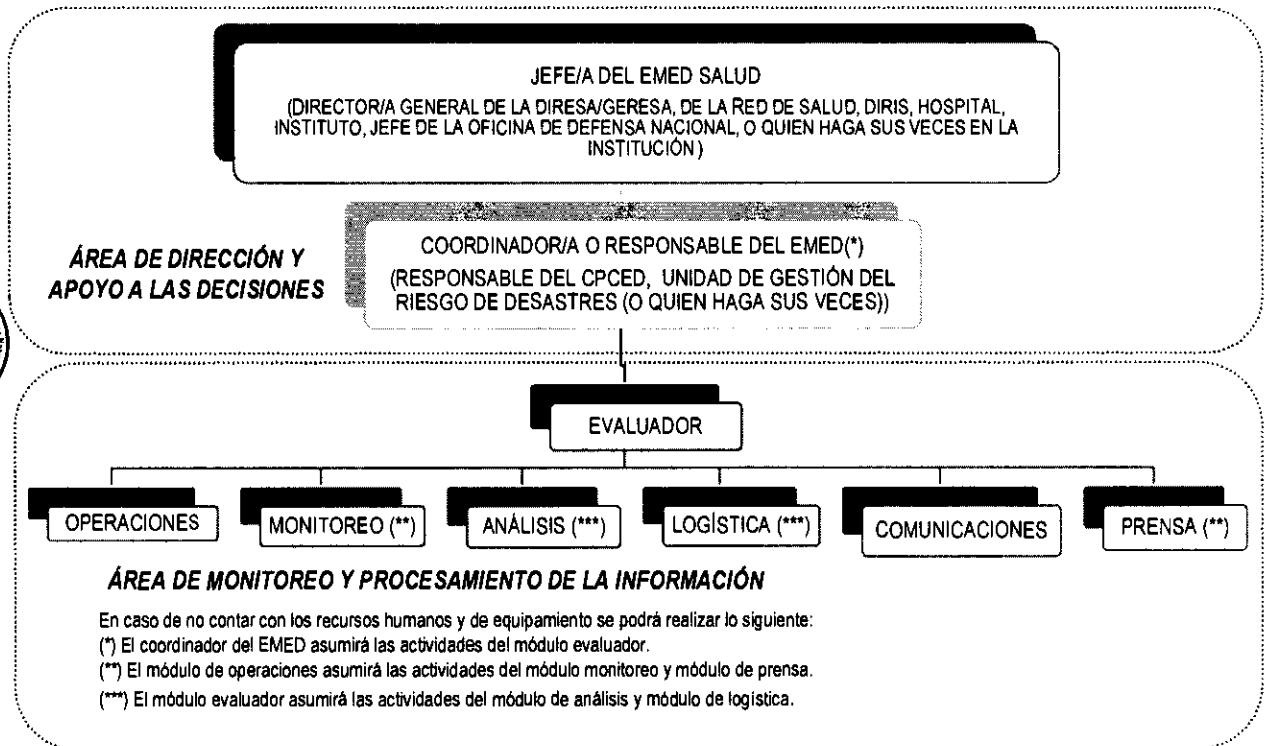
JEFE/A DEL EMED SALUD

(DIRECTOR/A GENERAL DE LA DIRESA/GERESA, DE LA RED DE SALUD, DIRIS, HOSPITAL, INSTITUTO, JEFE DE LA OFICINA DE DEFENSA NACIONAL, O QUIEN HAGA SUS VECES EN LA INSTITUCIÓN )

ÁREA DE DIRECCIÓN Y APOYO A LAS DECISIONES

COORDINADOR/A O RESPONSABLE DEL EMED(*)

(RESPONSABLE DEL CPCED, UNIDAD DE GESTIÓN DEL RIESGO DE DESASTRES (O QUIEN HAGA SUS VECES))

EVALUADOR

OPERACIONES

MONITOREO (**)

ANÁLISIS (***)

LOGÍSTICA (***)

COMUNICACIONES

PRENSA (**)

ÁREA DE MONITOREO Y PROCESAMIENTO DE LA INFORMACIÓN

En caso de no contar con los recursos humanos y de equipamiento se podrá realizar lo siguiente:
(*) El coordinador del EMED asumirá las actividades del módulo evaluador.
(**) El módulo de operaciones asumirá las actividades del módulo monitoreo y módulo de prensa.
(***) El módulo evaluador asumirá las actividades del módulo de análisis y módulo de logística.